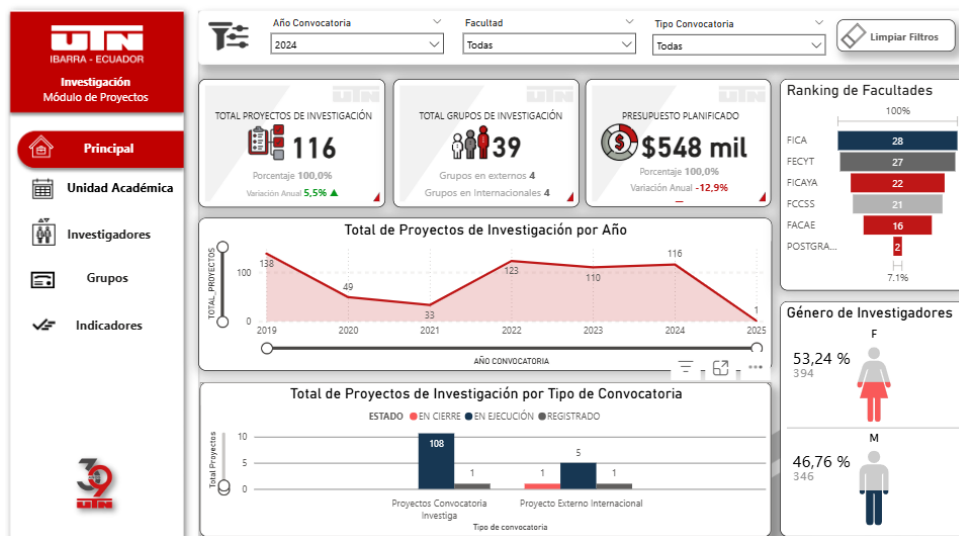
UTN
IBARRA - ECUADOR
Investigación
Módulo de Proyectos

Principal
Unidad Académica
Investigadores
Grupos
Indicadores

39
UTN

Año Convocatoria
2024
Facultad
Todas
Tipo Convocatoria
Todas
Limpiar Filtros

TOTAL PROYECTOS DE INVESTIGACIÓN
116
Porcentaje 100,0%
Variación Anual 5,5%

TOTAL GRUPOS DE INVESTIGACIÓN
39
Grupos en externos 4
Grupos en Internacionales 4

PRESUPUESTO PLANIFICADO
$548 mil
Porcentaje 100,0%
Variación Anual -12,9%

Ranking de Facultades
100%

| FICA | 28 |
|---|---|
| FECYT | 27 |
| FICAYA | 22 |
| FCCSS | 21 |
| FACAE | 16 |
| POSTGRA... | 2 |

7.1%

Total de Proyectos de Investigación por Año
TOTAL_PROYECTOS
100
0
138
49
33
123
110
116
1
2019
2020
2021
2022
2023
2024
2025
AÑO CONVOCATORIA

Total de Proyectos de Investigación por Tipo de Convocatoria
ESTADO ● EN CIERRE ● EN EJECUCIÓN ● REGISTRADO
Total Proyectos
10
5
0
108
1
1
5
1
Proyectos Convocatoria Investiga
Proyecto Externo Internacional
Tipo de convocatoria

Género de Investigadores
F
53,24 %
394
M
46,76 %
346